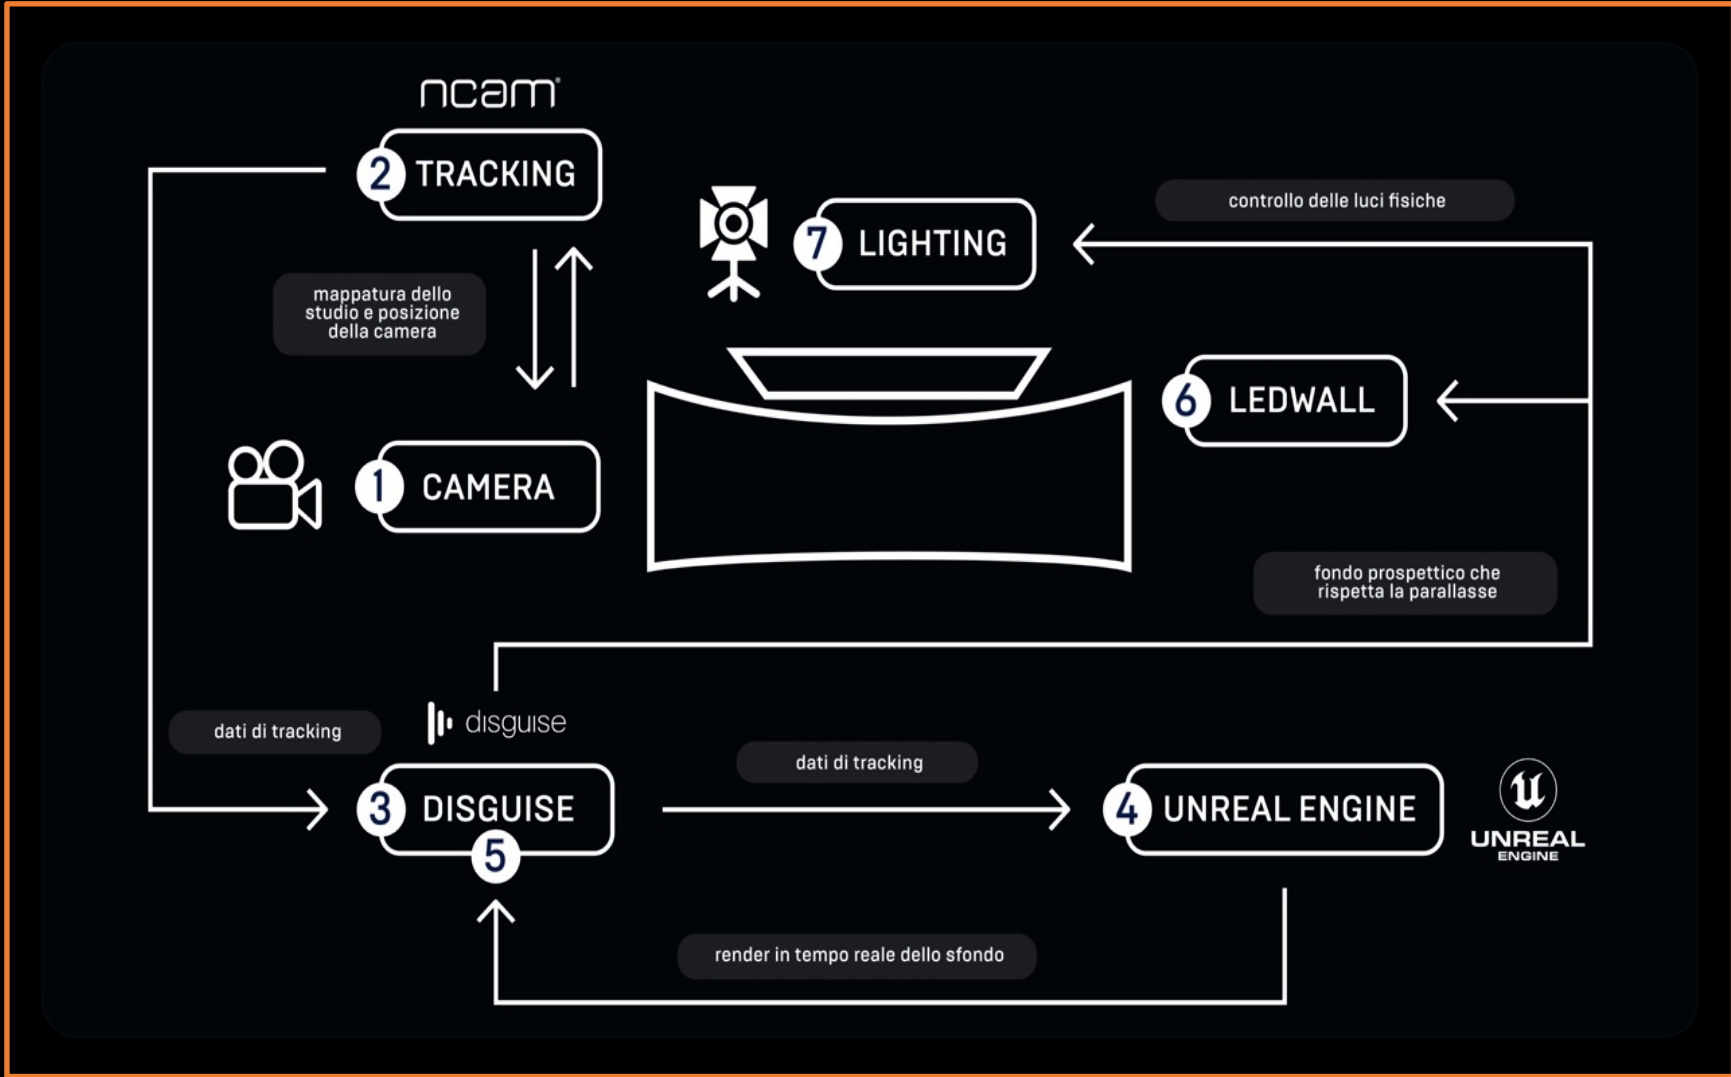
ncam

2 TRACKING

controllo delle luci fisiche

7 LIGHTING

mappatura dello studio e posizione della camera

6 LEDWALL

1 CAMERA

fondo prospettico che rispetta la parallasse

dati di tracking

disguise

dati di tracking

3 DISGUISE 5

4 UNREAL ENGINE

UNREAL ENGINE

render in tempo reale dello sfondo